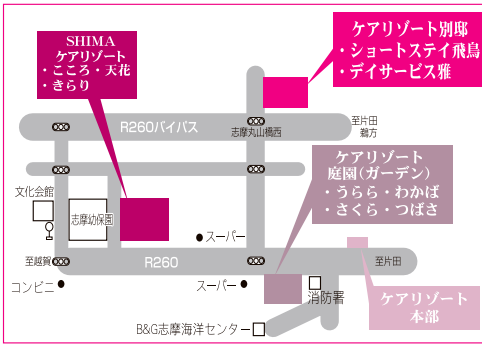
SHIMA
ケアリゾート
・こころ・天花
・きらり

ケアリゾート別邸
・ショートステイ飛鳥
・デイサービス雅

R260バイパス

志摩丸山橋西

至片田
鵜方

ケアリゾート
庭園（ガーデン）
・うらら・わかば
・さくら・つばさ

文化会館

志摩幼稚園

スーパー

至越賀

R260

至片田

コンビニ

スーパー

消防署

ケアリゾート
本部

B&G志摩海洋センター